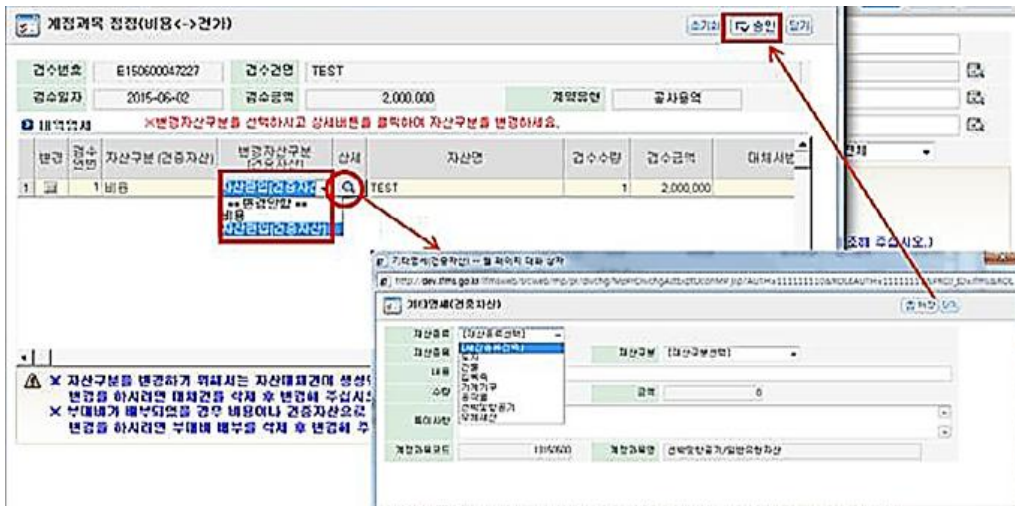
계정과목 정정(비용<->건가)

초기화 승인 닫기

| 검수번호 | E150600047227 | 검수건명 | TEST | | |
|---|---|---|---|---|---|
| 검수일자 | 2015-06-02 | 검수금액 | 2,000,000 | 계약유형 | 공사용역 |

내역명세 ※변경자산구분을 선택하시고 상세버튼을 클릭하여 자산구분을 변경하세요.

| | 변경 | 검수연번 | 자산구분 (건중자산) | 변경자산구분 (건중자산) | 상세 | 자산명 | 검수수량 | 검수금액 | 대체사업 |
|---|---|---|---|---|---|---|---|---|---|
| 1 | | 1 | 비용 | 자산편입[건중자산] | | TEST | 1 | 2,000,000 | |

** 변경안함 **
비용
자산편입[건중자산]

※ 자산구분을 변경하기 위해서는 자산대체건이 생성되 변경을 하시려면 대체건을 삭제 후 변경해 주십시오
※ 부대비가 배부되었을 경우 비용이나 건중자산으로 변경을 하시려면 부대비 배부을 삭제 후 변경해 주

조회 주십시오.)

기타명세(건중작성) -- 웹 페이지 대화 상자

http://dev.ifms.go.kr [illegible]

기타명세(건중자산)

저장 닫기

자산종류 [자산종류선택]
[자산종류선택]
토지
건물
구축물
기계기구
공작물
선박및항공기
무형재산

자산종류
내용
수량
특이사항
자산구분 [자산구분선택]
금액 0
계정과목코드 13150500
계정과목명 선박및항공기/일반유형자산